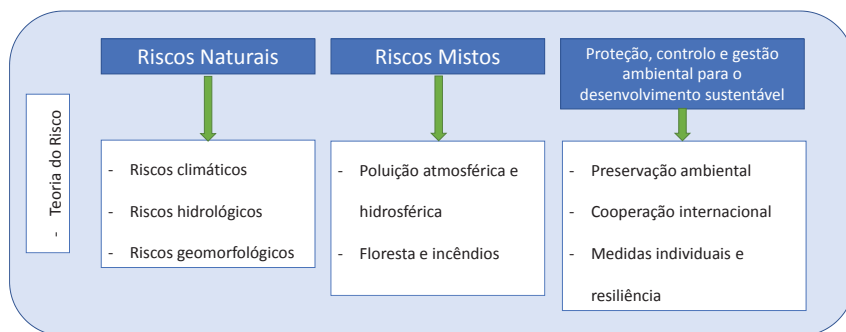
- Teoria do Risco

Riscos Naturais

- Riscos climáticos
- Riscos hidrológicos
- Riscos geomorfológicos

Riscos Mistos

- Poluição atmosférica e hidrosférica
- Floresta e incêndios

Proteção, controlo e gestão ambiental para o desenvolvimento sustentável

- Preservação ambiental
- Cooperação internacional
- Medidas individuais e resiliência